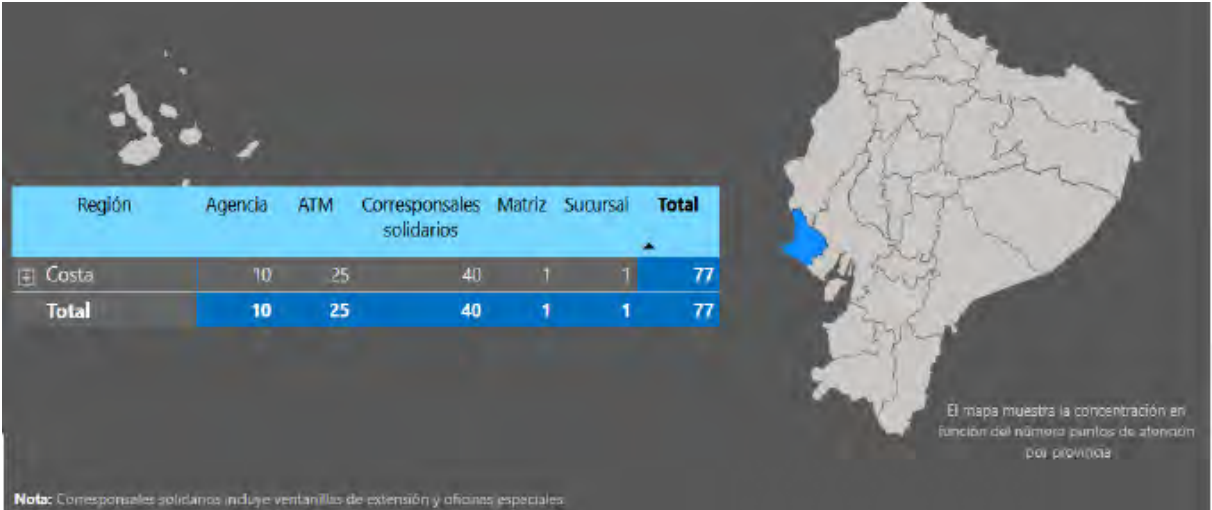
| Región | Agencia | ATM | Corresponsales solidarios | Matriz | Sucursal | Total |
|---|---|---|---|---|---|---|
| ⊞ Costa | 10 | 25 | 40 | 1 | 1 | 77 |
| Total | 10 | 25 | 40 | 1 | 1 | 77 |

El mapa muestra la concentración en función del número puntos de atención por provincia

Nota: Corresponsales solidarios incluye ventanillas de extensión y oficinas especiales